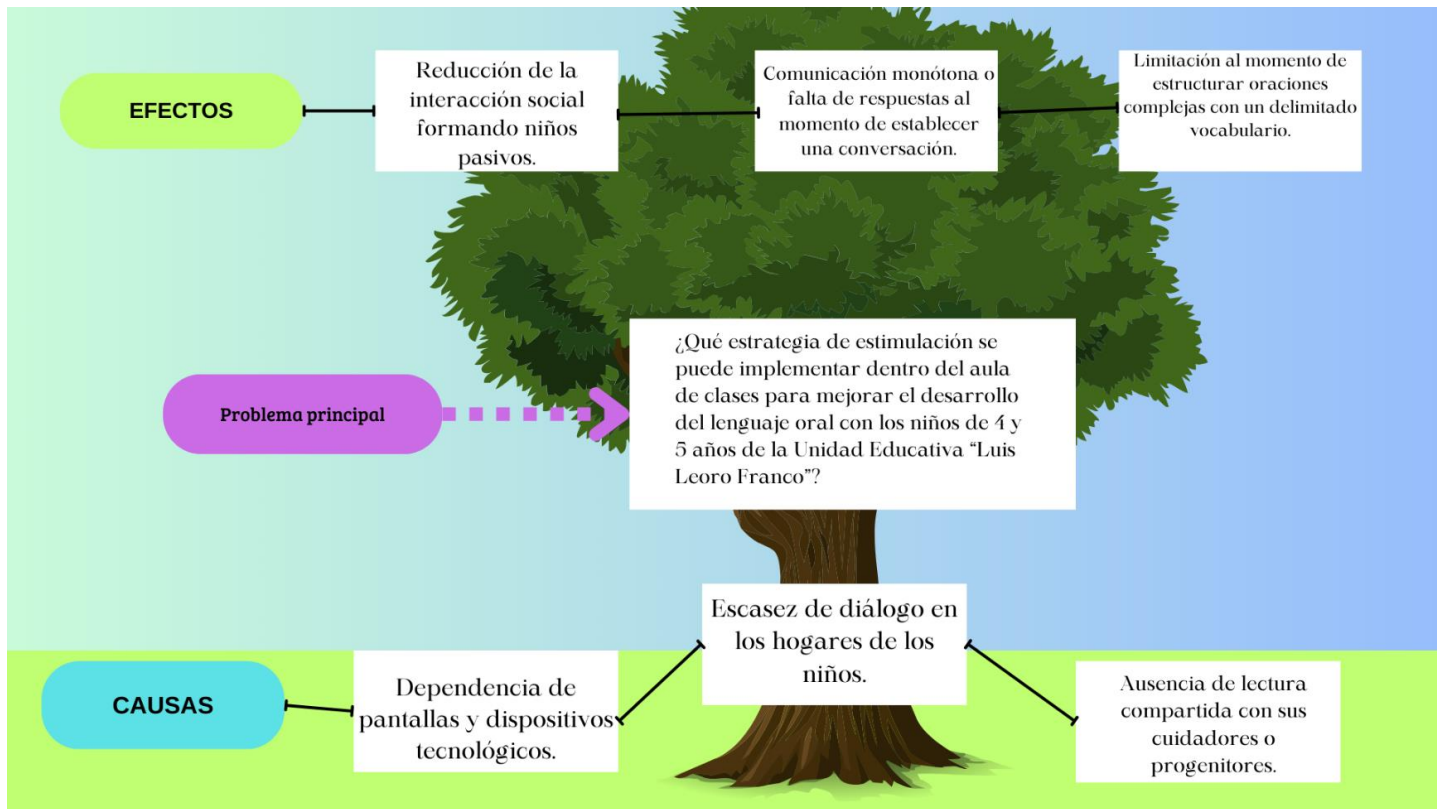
EFECTOS

Reducción de la interacción social formando niños pasivos.

Comunicación monótona o falta de respuestas al momento de establecer una conversación.

Limitación al momento de estructurar oraciones complejas con un delimitado vocabulario.

Problema principal

¿Qué estrategia de estimulación se puede implementar dentro del aula de clases para mejorar el desarrollo del lenguaje oral con los niños de 4 y 5 años de la Unidad Educativa "Luis Leoro Franco"?

CAUSAS

Dependencia de pantallas y dispositivos tecnológicos.

Escasez de diálogo en los hogares de los niños.

Ausencia de lectura compartida con sus cuidadores o progenitores.